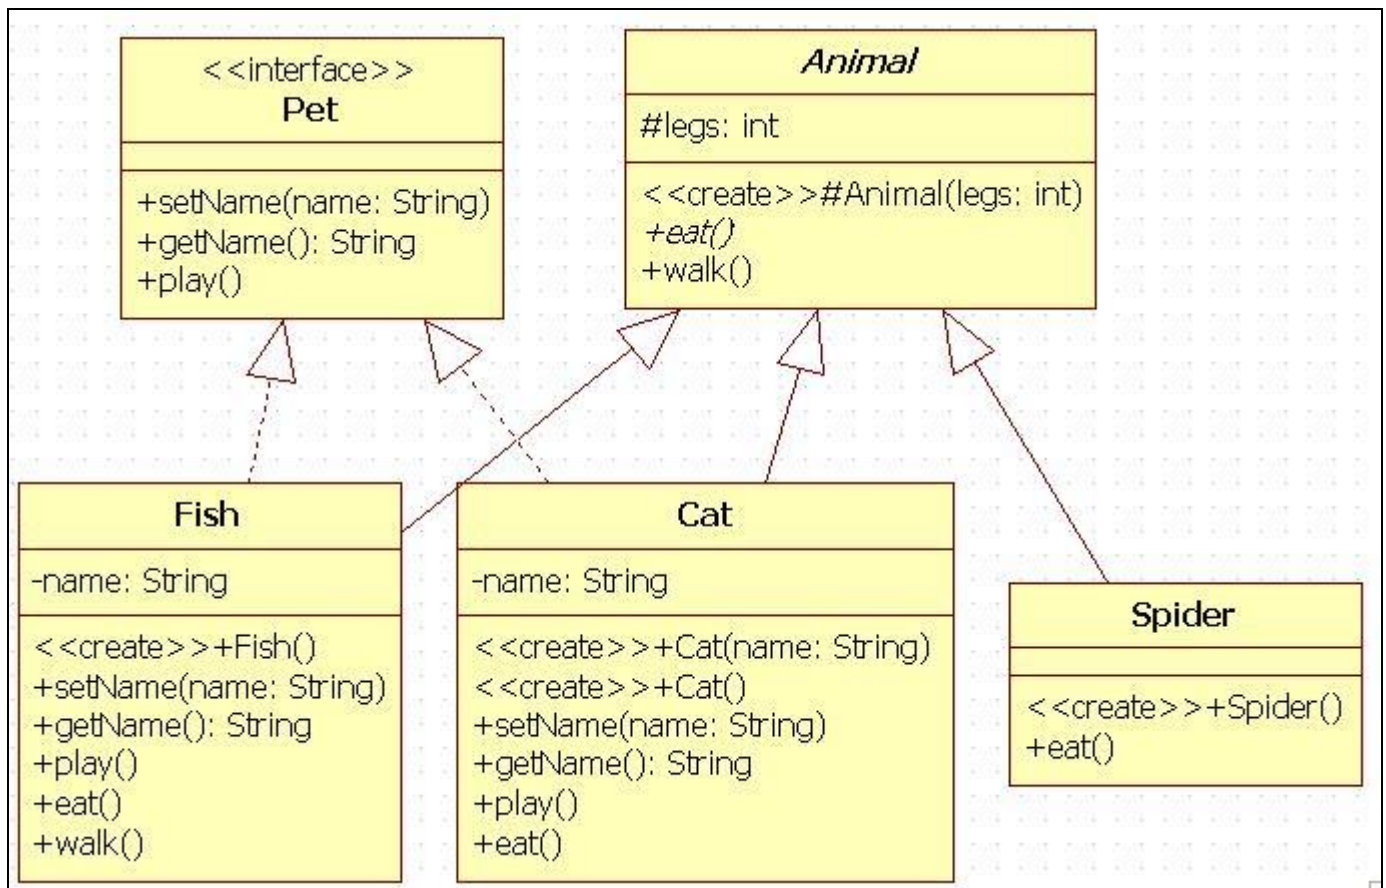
<<interface>>
Pet

+setName(name: String)
+getName(): String
+play()

*Animal*

#legs: int

<<create>>#Animal(legs: int)
*+eat()*
+walk()

Fish

-name: String

<<create>>+Fish()
+setName(name: String)
+getName(): String
+play()
+eat()
+walk()

Cat

-name: String

<<create>>+Cat(name: String)
<<create>>+Cat()
+setName(name: String)
+getName(): String
+play()
+eat()

Spider

<<create>>+Spider()
+eat()